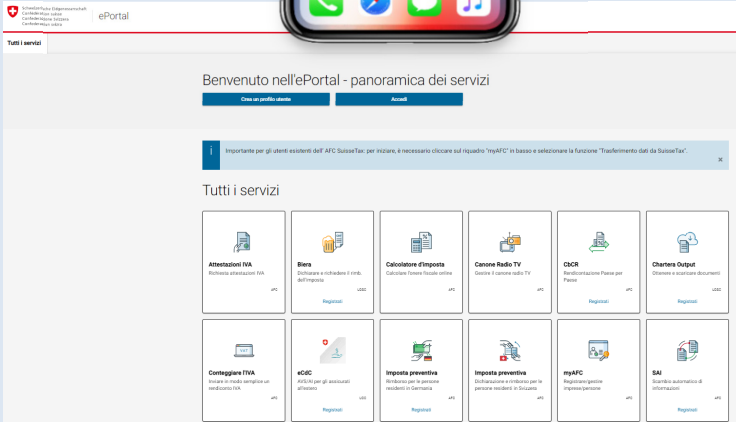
Schweizerische Eidgenossenschaft
Confédération suisse
Confederazione Svizzera
Confederaziun svizra

ePortal

Tutti i servizi

Benvenuto nell'ePortal - panoramica dei servizi

Crea un profilo utente

Accedi

Importante per gli utenti esistenti dell' AFC SuisseTax: per iniziare, è necessario cliccare sul riquadro "myAFC" in basso e selezionare la funzione "Trasferimento dati da SuisseTax".

×

Tutti i servizi

Attestazioni IVA
Richiesta attestazioni IVA
AFC

Birra
Dichiarare e richiedere il rimb. dell'imposta
UDSC
Registrati

Calcolatore d'imposta
Calcolare l'onere fiscale online
AFC

Canone Radio TV
Gestire il canone radio TV
AFC

CbCR
Rendicontazione Paese per Paese
AFC
Registrati

Chartera Output
Ottenere e scaricare documenti
UDSC
Registrati

Conteggiare l'IVA
Inviare in modo semplice un rendiconto IVA
AFC

eCdC
AVS/AI per gli assicurati all'estero
UCC

Imposta preventiva
Rimborso per le persone residenti in Germania
AFC
Registrati

Imposta preventiva
Dichiarazione e rimborso per le persone residenti in Svizzera
AFC

myAFC
Registrare/gestire imprese/persone
AFC

SAI
Scambio automatico di informazioni
AFC
Registrati